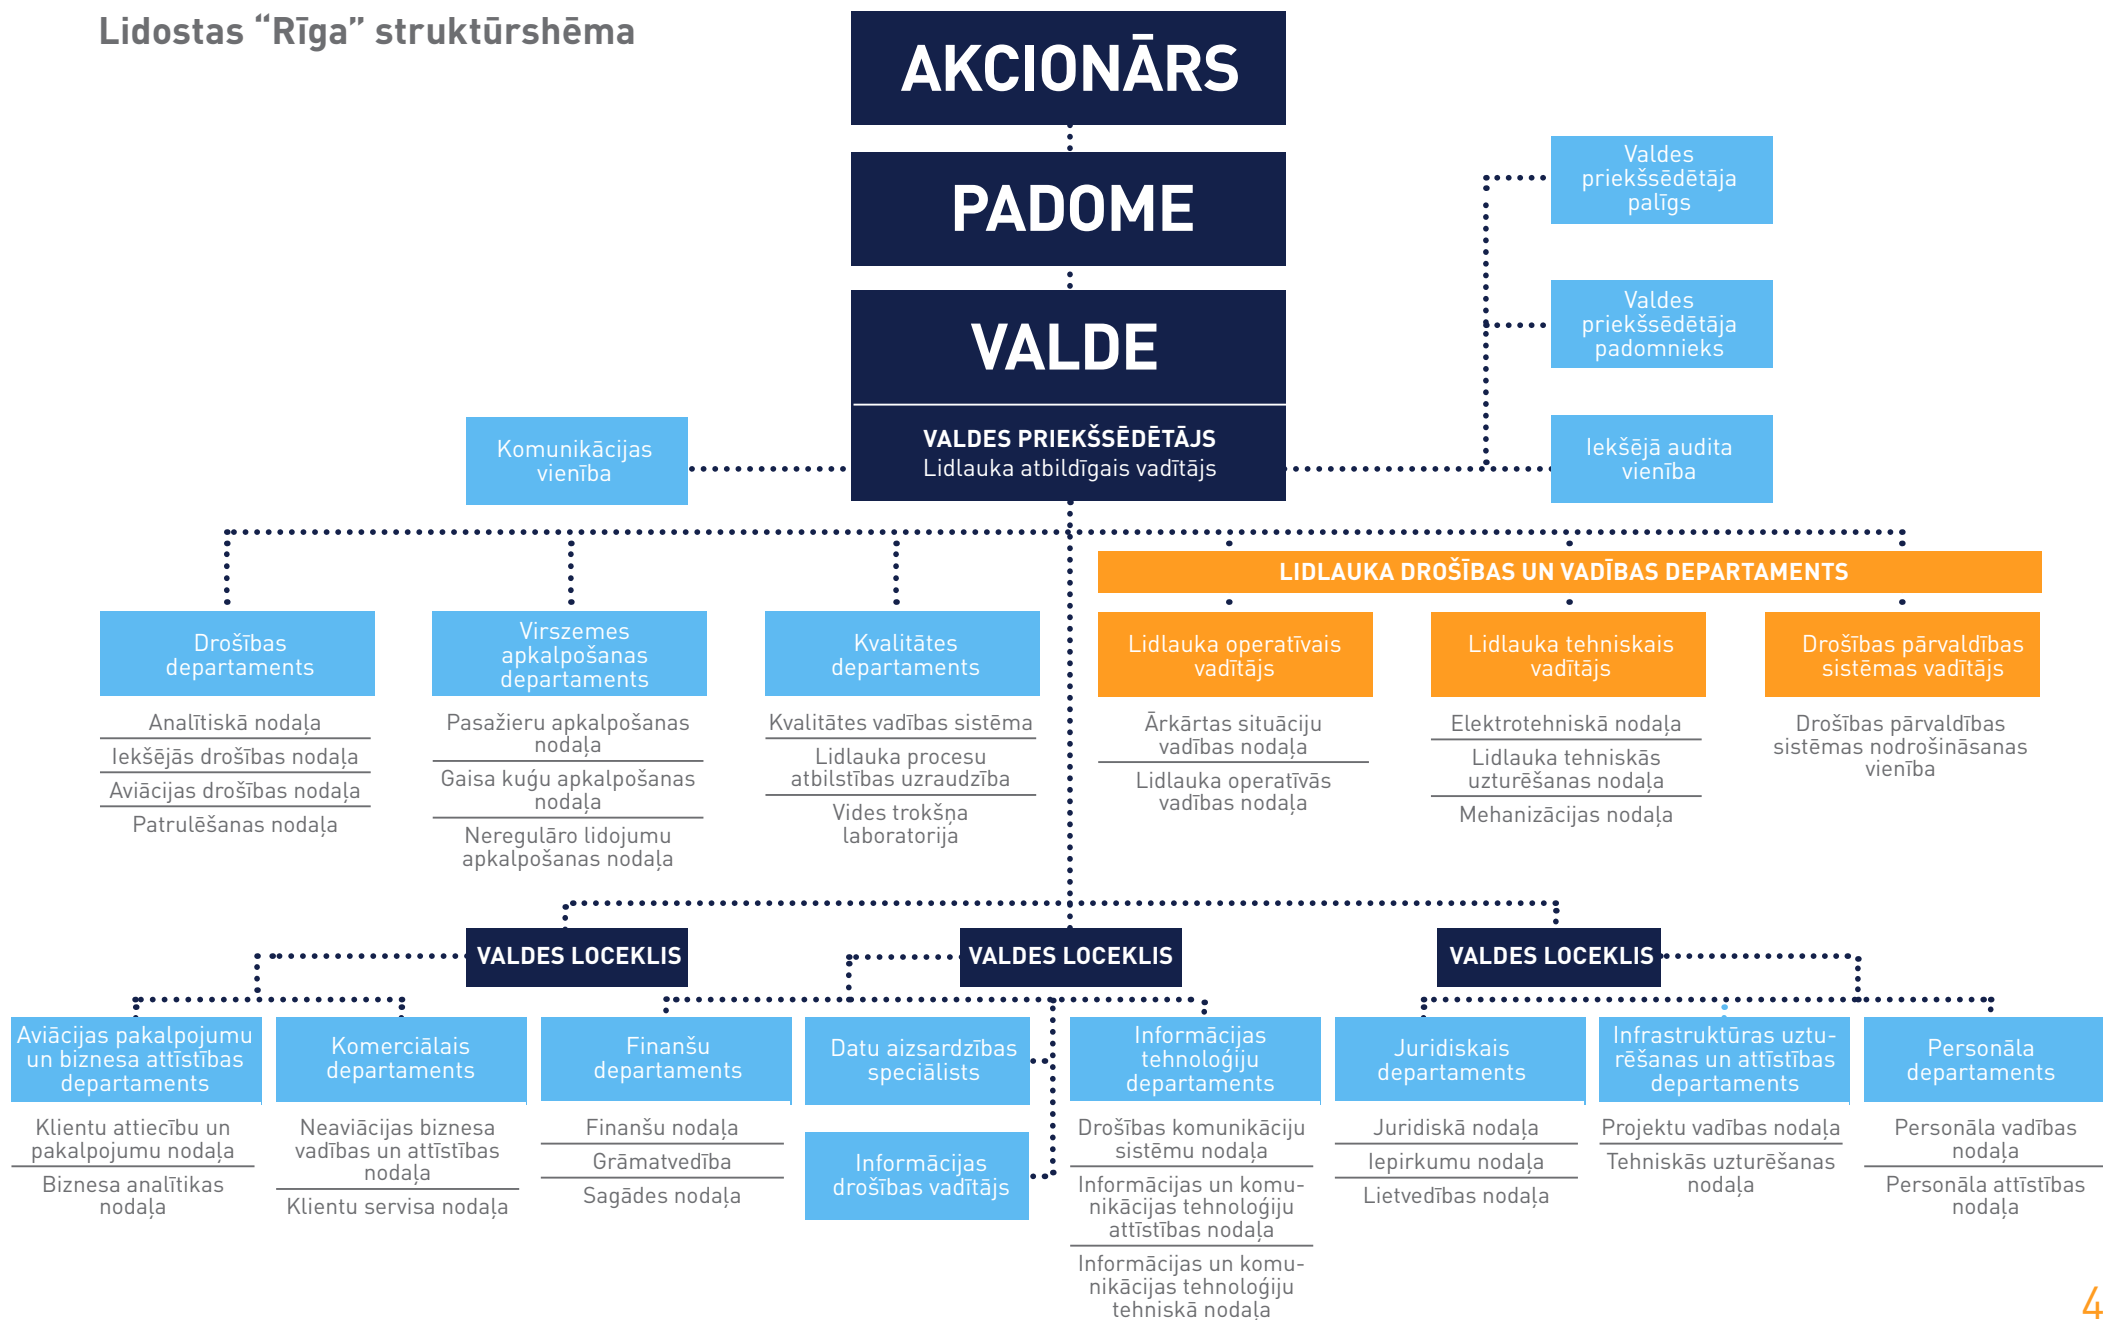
Lidostas “Rīga” struktūrshēma

AKCIONĀRS

PADOME

VALDE

VALDES PRIEKŠSĒDĒTĀJS
Lidlauka atbildīgais vadītājs

Komunikācijas vienība

Valdes priekšsēdētāja palīgs

Valdes priekšsēdētāja padomnieks

Iekšējā audita vienība

Drošības departaments
Analītiskā nodaļa
Iekšējās drošības nodaļa
Aviācijas drošības nodaļa
Patrulēšanas nodaļa

Virszemes apkalpošanas departaments
Pasažieru apkalpošanas nodaļa
Gaisa kuģu apkalpošanas nodaļa
Neregulāro lidojumu apkalpošanas nodaļa

Kvalitātes departaments
Kvalitātes vadības sistēma
Lidlauka procesu atbilstības uzraudzība
Vides trokšņa laboratorija

LIDLAUKA DROŠĪBAS UN VADĪBAS DEPARTAMENTS

Lidlauka operatīvais vadītājs
Ārkārtas situāciju vadības nodaļa
Lidlauka operatīvās vadības nodaļa

Lidlauka tehniskais vadītājs
Elektrotehniskā nodaļa
Lidlauka tehniskās uzturēšanas nodaļa
Mehanizācijas nodaļa

Drošības pārvaldības sistēmas vadītājs
Drošības pārvaldības sistēmas nodrošināšanas vienība

VALDES LOCEKLIS

VALDES LOCEKLIS

VALDES LOCEKLIS

Aviācijas pakalpojumu un biznesa attīstības departaments
Klientu attiecību un pakalpojumu nodaļa
Biznesa analītikas nodaļa

Komerciālais departaments
Neaviācijas biznesa vadības un attīstības nodaļa
Klientu servisa nodaļa

Finanšu departaments
Finanšu nodaļa
Grāmatvedība
Sagādes nodaļa

Datu aizsardzības speciālists

Informācijas drošības vadītājs

Informācijas tehnoloģiju departaments
Drošības komunikāciju sistēmu nodaļa
Informācijas un komunikācijas tehnoloģiju attīstības nodaļa
Informācijas un komunikācijas tehnoloģiju tehniskā nodaļa

Juridiskais departaments
Juridiskā nodaļa
Iepirkumu nodaļa
Lietvedības nodaļa

Infrastruktūras uzturēšanas un attīstības departaments
Projektu vadības nodaļa
Tehniskās uzturēšanas nodaļa

Personāla departaments
Personāla vadības nodaļa
Personāla attīstības nodaļa

4